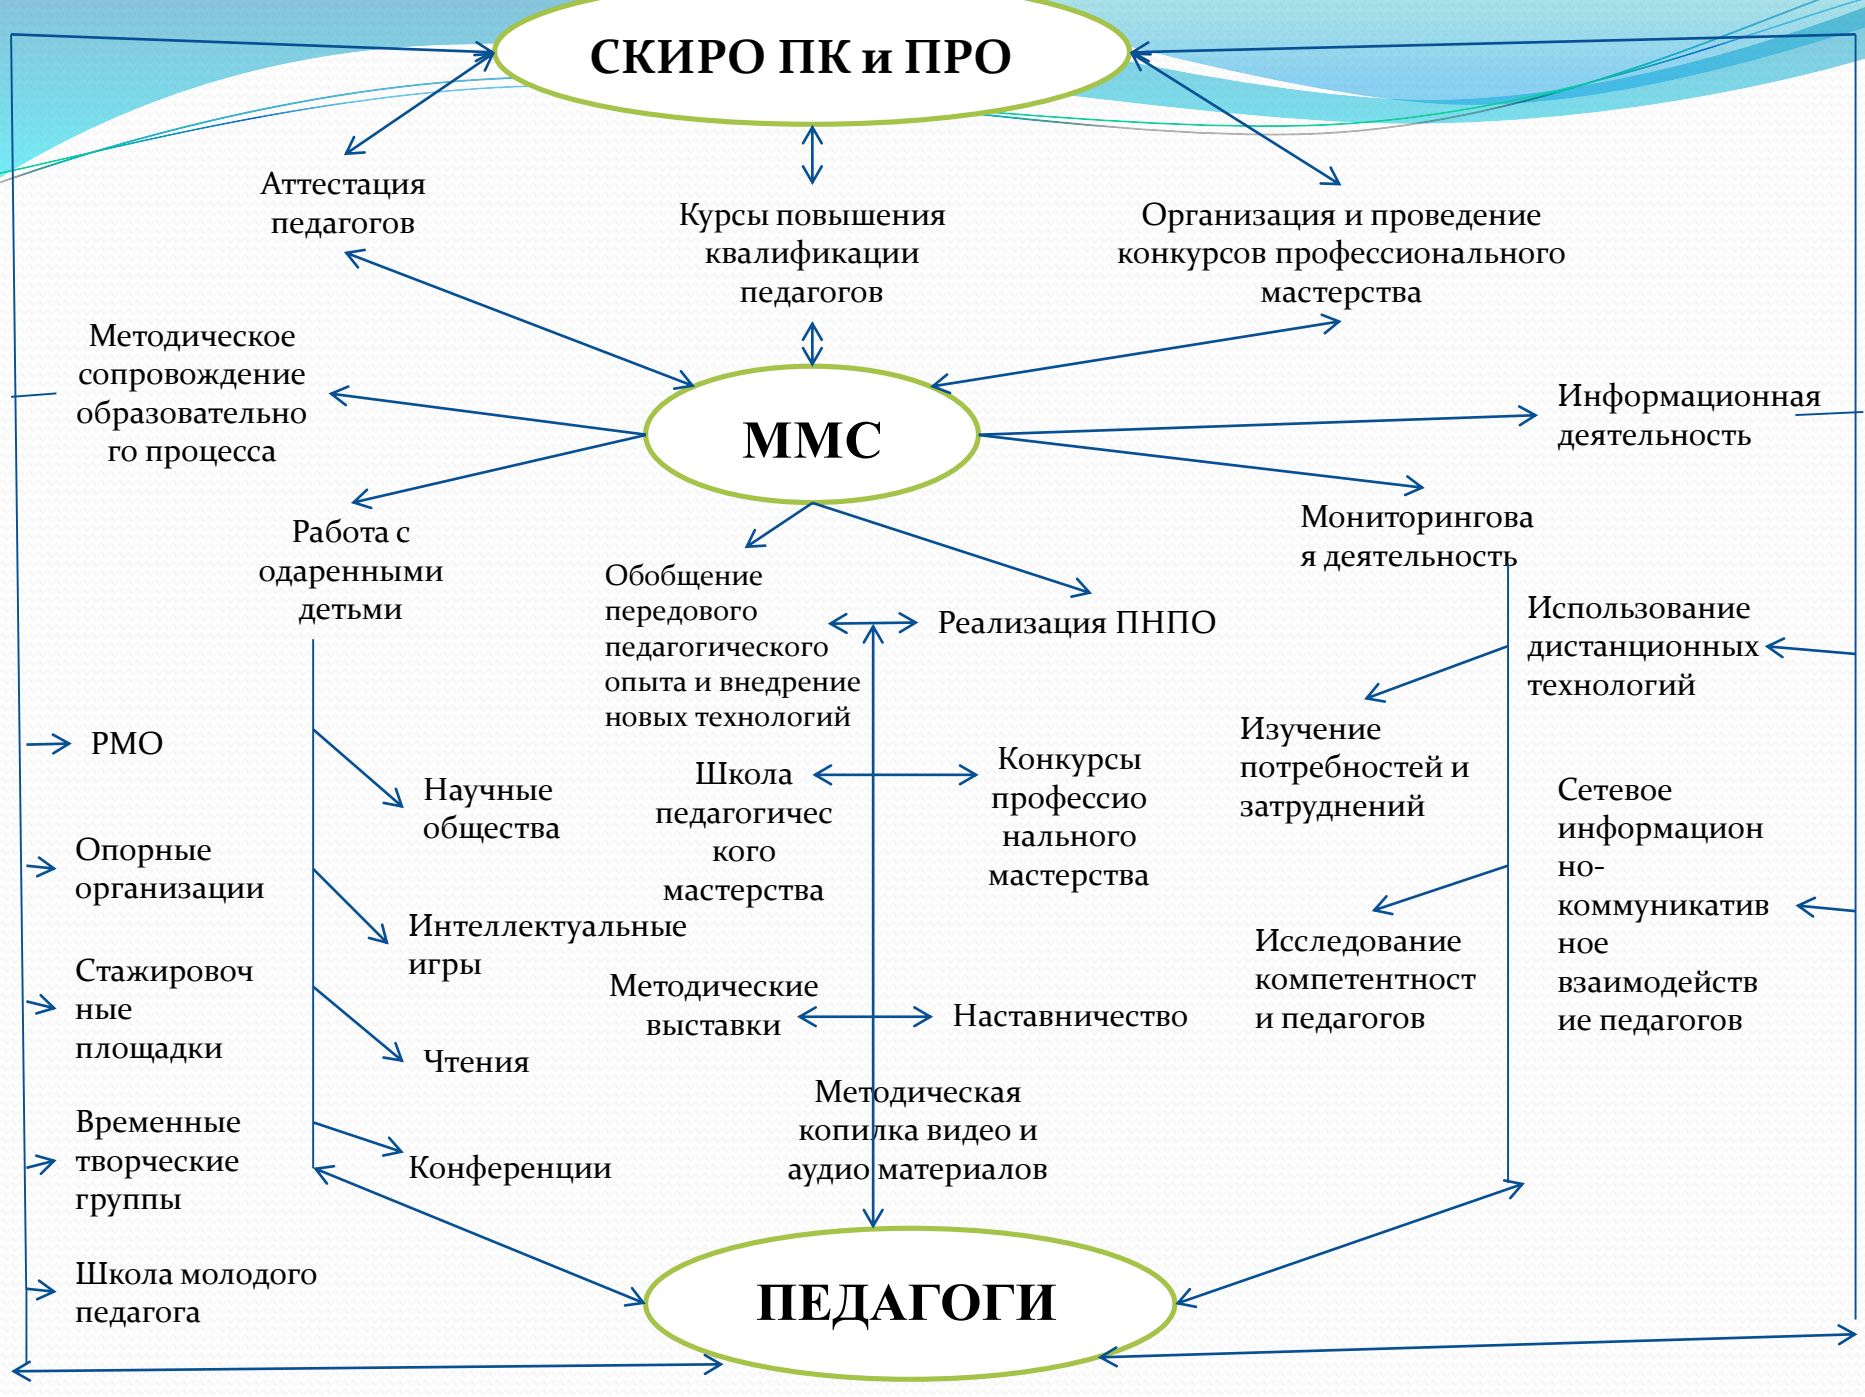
СКИРО ПК и ПРО

Аттестация педагогов

Курсы повышения квалификации педагогов

Организация и проведение конкурсов профессионального мастерства

Методическое сопровождение образовательного процесса

ММС

Информационная деятельность

Работа с одаренными детьми

Мониторинговая деятельность

Обобщение передового педагогического опыта и внедрение новых технологий

Реализация ПНПО

Использование дистанционных технологий

РМО

Научные общества

Школа педагогического мастерства

Конкурсы профессионального мастерства

Изучение потребностей и затруднений

Опорные организации

Сетевое информационно-коммуникативное взаимодействие педагогов

Интеллектуальные игры

Исследование компетентности педагогов

Стажировочные площадки

Методические выставки

Наставничество

Чтения

Методическая копилка видео и аудио материалов

Временные творческие группы

Конференции

Школа молодого педагога

ПЕДАГОГИ